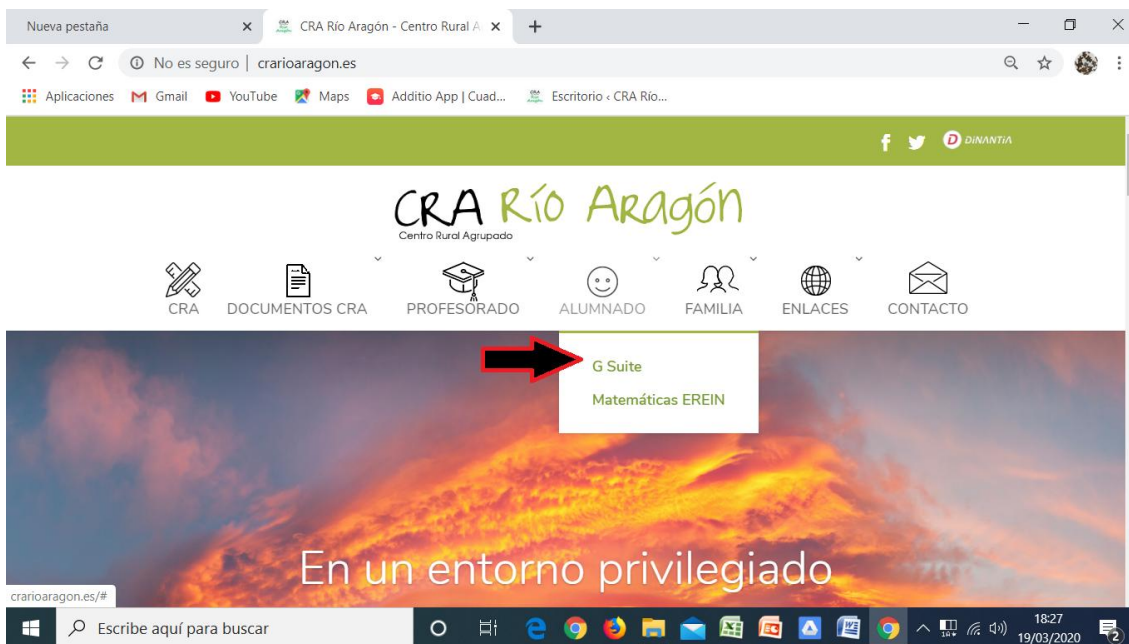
Nueva pestaña ×
CRA Río Aragón - Centro Rural A ×
+

No es seguro | crarioaragon.es

Aplicaciones Gmail YouTube Maps Additio App | Cuad... Escritorio ‹ CRA Río...

DINANTIA

CRA Río Aragón
Centro Rural Agrupado

CRA DOCUMENTOS CRA PROFESORADO ALUMNADO FAMILIA ENLACES CONTACTO

G Suite
Matemáticas EREIN

En un entorno privilegiado

crarioaragon.es/#

Escribe aquí para buscar

18:27
19/03/2020